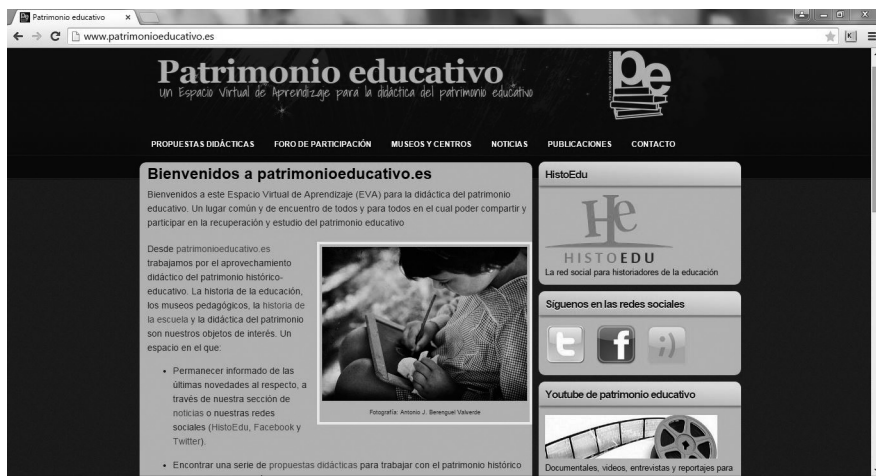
Patrimonio educativo ×

www.patrimonioeducativo.es

Patrimonio educativo
Un Espacio Virtual de Aprendizaje para la didáctica del patrimonio educativo

pe

PROPUESTAS DIDÁCTICAS FORO DE PARTICIPACIÓN MUSEOS Y CENTROS NOTICIAS PUBLICACIONES CONTACTO

Bienvenidos a patrimonioeducativo.es

Bienvenidos a este Espacio Virtual de Aprendizaje (EVA) para la didáctica del patrimonio educativo. Un lugar común y de encuentro de todos y para todos en el cual poder compartir y participar en la recuperación y estudio del patrimonio educativo

Desde patrimonioeducativo.es trabajamos por el aprovechamiento didáctico del patrimonio histórico-educativo. La historia de la educación, los museos pedagógicos, la historia de la escuela y la didáctica del patrimonio son nuestros objetos de interés. Un espacio en el que:

- Permanecer informado de las últimas novedades al respecto, a través de nuestra sección de noticias o nuestras redes sociales (HistoEdu, Facebook y Twitter).

- Encontrar una serie de propuestas didácticas para trabajar con el patrimonio histórico

Fotografía: Antonio J. Berenguel Valverde

HistoEdu

HISTOEDU
La red social para historiadores de la educación

Síguenos en las redes sociales

Youtube de patrimonio educativo

Documentales, videos, entrevistas y reportajes para